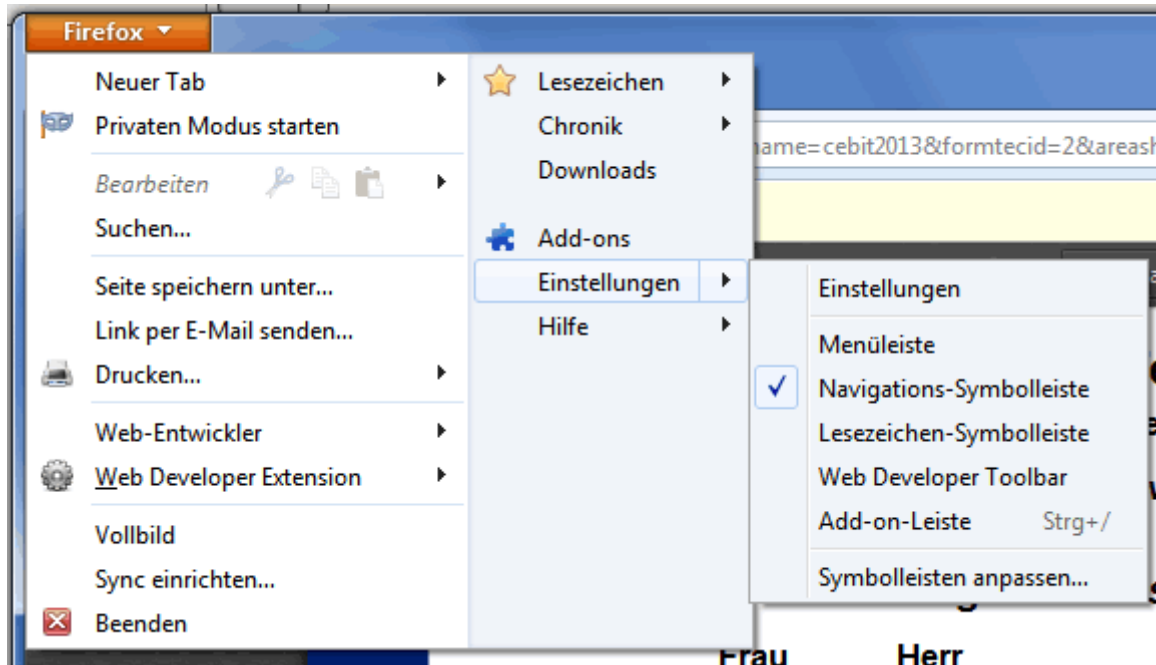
Firefox

Neuer Tab
Privaten Modus starten
Bearbeiten
Suchen...
Seite speichern unter...
Link per E-Mail senden...
Drucken...
Web-Entwickler
Web Developer Extension
Vollbild
Sync einrichten...
Beenden

Lesezeichen
Chronik
Downloads
Add-ons
Einstellungen
Hilfe

Einstellungen
Menüleiste
Navigations-Symbolleiste
Lesezeichen-Symbolleiste
Web Developer Toolbar
Add-on-Leiste Strg+/
Symbolleisten anpassen...

name=cebit2013&formtecid=2&areash

Frau Herr